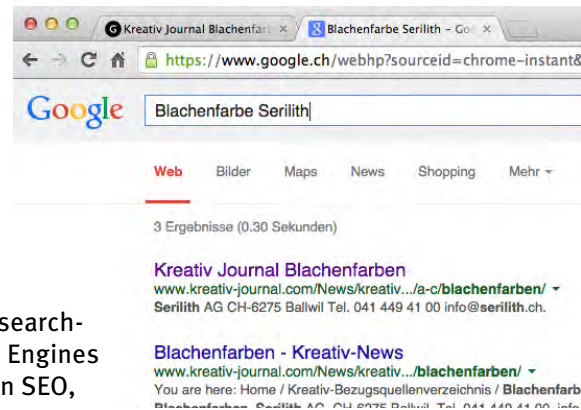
Kreativ Journal Blachenfar ×
Blachenfarbe Serilith – Go ×
https://www.google.ch/webhp?sourceid=chrome-instant&

Google
Blachenfarbe Serilith

Web Bilder Maps News Shopping Mehr ▾

3 Ergebnisse (0.30 Sekunden)

Kreativ Journal Blachenfarben
www.kreativ-journal.com/News/kreativ.../a-c/blachenfarben/ ▾
Serilith AG CH-6275 Ballwil Tel. 041 449 41 00 info@serilith.ch.

Blachenfarben - Kreativ-News
www.kreativ-journal.com/News/kreativ.../blachenfarben/ ▾
You are here: Home / Kreativ-Bezugsquellenverzeichnis / Blachenfarb
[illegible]

search-
Engines
n SEO,